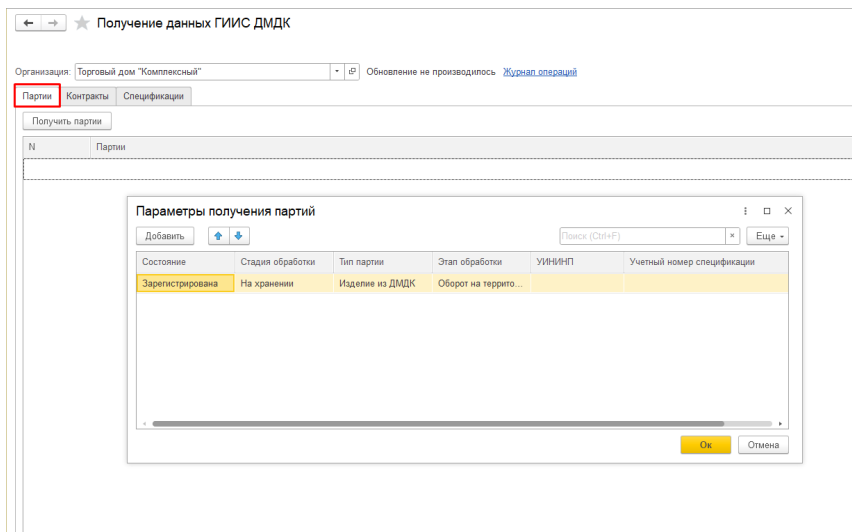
Получение данных ГИИС ДМДК

Организация: Торговый дом "Комплексный" Обновление не производилось Журнал операций

Партии Контракты Спецификации

Получить партии

| N | Партии |
|---|---|

Параметры получения партий

Добавить

Поиск (Ctrl+F) × Еще

| Состояние | Стадия обработки | Тип партии | Этап обработки | УИНИП | Учетный номер спецификации |
|---|---|---|---|---|---|
| Зарегистрирована | На хранении | Изделие из ДМДК | Оборот на террито... | | |

Ок Отмена